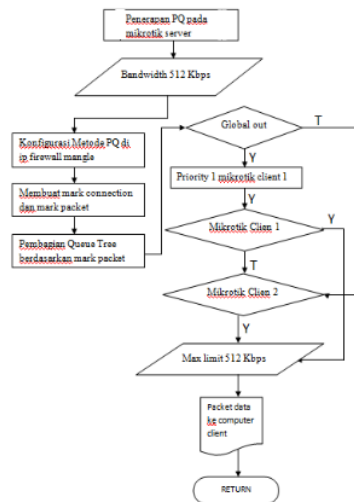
Penerapan PQ pada mikrotik server

Bandwidth 512 Kbps

Konfigurasi Metode PQ di ip firewall mangle

Membuat mark connection dan mark packet

Pembagian Queue Tree berdasarkan mark packet

Global out

T

Y

Priority 1 mikrotik client 1

Y

Mikrotik Clien 1

T

Mikrotik Clien 2

Y

Max limit 512 Kbps

Packet data ke computer client

RETURN